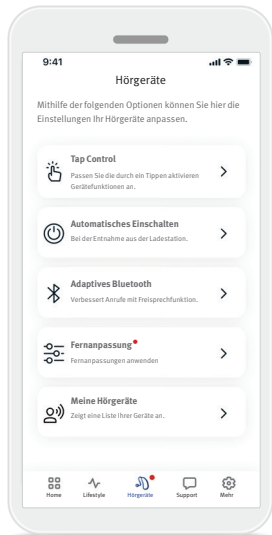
9:41

Hörgeräte

Mithilfe der folgenden Optionen können Sie hier die Einstellungen Ihr Hörgeräte anpassen.

Tap Control
Passen Sie die durch ein Tippen aktivierten Gerätefunktionen an.

Automatisches Einschalten
Bei der Entnahme aus der Ladestation.

Adaptives Bluetooth
Verbessert Anrufe mit Freisprechfunktion.

Fernanpassung
Fernanpassungen anwenden

Meine Hörgeräte
Zeigt eine Liste Ihrer Geräte an.

Home
Lifestyle
Hörgeräte
Support
Mehr